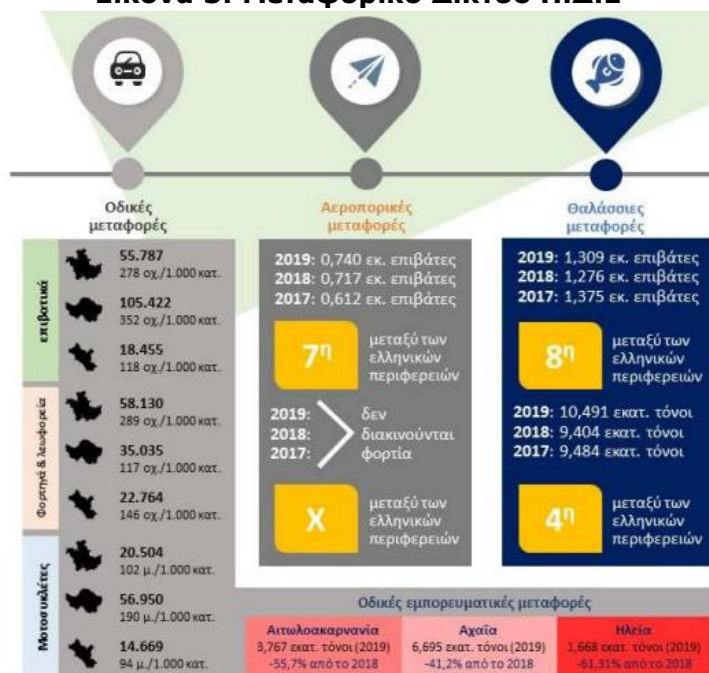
Εικόνα 3: Μεταφορικό Δίκτυο Π.Δ.Ε

Οδικές μεταφορές

Αεροπορικές μεταφορές

Θαλάσσιες μεταφορές

επιβατικά

55.787
278 οχ./1.000 κατ.

105.422
352 οχ./1.000 κατ.

18.455
118 οχ./1.000 κατ.

Φορτηγά & λεωφορεία

58.130
289 οχ./1.000 κατ.

35.035
117 οχ./1.000 κατ.

22.764
146 οχ./1.000 κατ.

Μοτοσυκλέτες

20.504
102 μ./1.000 κατ.

56.950
190 μ./1.000 κατ.

14.669
94 μ./1.000 κατ.

2019: 0,740 εκ. επιβάτες
2018: 0,717 εκ. επιβάτες
2017: 0,612 εκ. επιβάτες

$7^η$ μεταξύ των ελληνικών περιφερειών

2019:
2018:
2017:
δεν διακινούνται φορτία

X μεταξύ των ελληνικών περιφερειών

2019: 1,309 εκ. επιβάτες
2018: 1,276 εκ. επιβάτες
2017: 1,375 εκ. επιβάτες

$8^η$ μεταξύ των ελληνικών περιφερειών

2019: 10,491 εκατ. τόνοι
2018: 9,404 εκατ. τόνοι
2017: 9,484 εκατ. τόνοι

$4^η$ μεταξύ των ελληνικών περιφερειών

Οδικές εμπορευματικές μεταφορές

| Αιτωλοακαρνανία | Αχαΐα | Ηλεία |
|---|---|---|
| 3,767 εκατ. τόνοι (2019) | 6,695 εκατ. τόνοι (2019) | 1,668 εκατ. τόνοι (2019) |
| -55,7% από το 2018 | -41,2% από το 2018 | -61,31% από το 2018 |